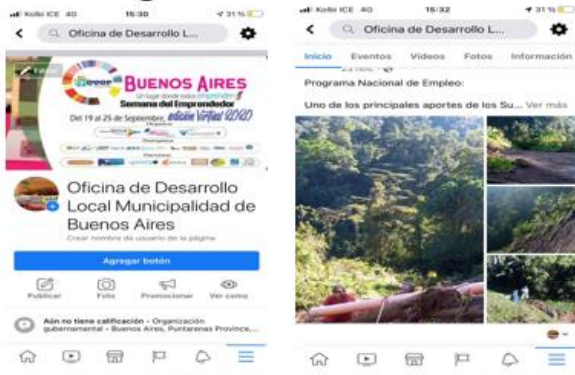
Kolbi ICE 4G 15:30 31 %

Oficina de Desarrollo L...

BUENOS AIRES

Semana del Emprendedor

Del 19 al 25 de Septiembre, edición Virtual 2020

Oficina de Desarrollo Local Municipalidad de Buenos Aires

Crear nombre de usuario de la página

Agregar botón

Publicar Foto Promocionar Ver como

Aún no tiene calificación · Organización gubernamental · Buenos Aires, Puntarenas Province,...

Kolbi ICE 4G 15:32 31 %

Oficina de Desarrollo L...

Inicio Eventos Videos Fotos Información

Programa Nacional de Empleo:

Uno de los principales aportes de los Su... Ver más